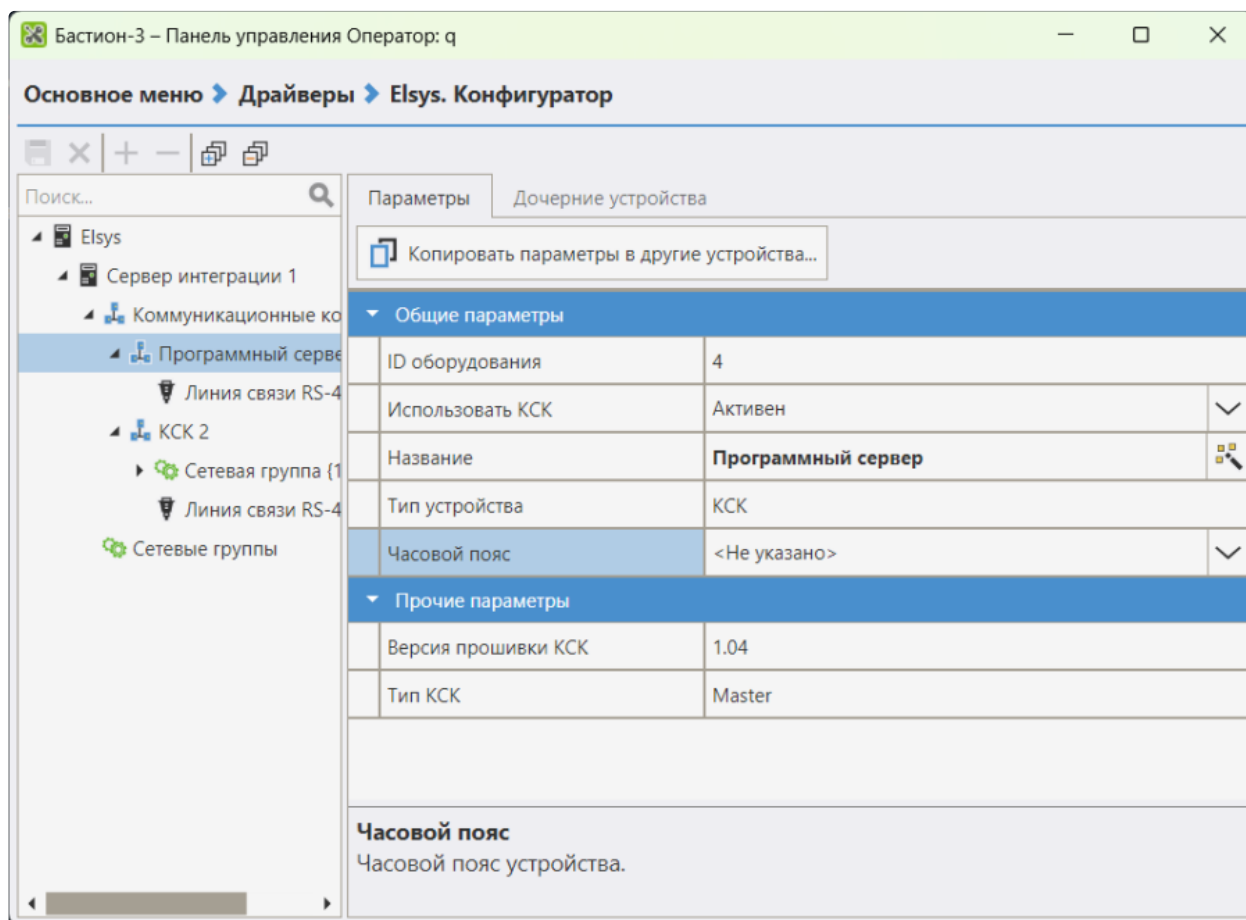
Бастион-3 – Панель управления Оператор: q

Основное меню › Драйверы › Elsys. Конфигуратор

Поиск...

Elsys
Сервер интеграции 1
Коммуникационные ко
Программный серве
Линия связи RS-4
КСК 2
Сетевая группа {1
Линия связи RS-4
Сетевые группы

Параметры | Дочерние устройства

Копировать параметры в другие устройства...

Общие параметры

| | |
|---|---|
| ID оборудования | 4 |
| Использовать КСК | Активен |
| Название | Программный сервер |
| Тип устройства | КСК |
| Часовой пояс | <Не указано> |

Прочие параметры

| | |
|---|---|
| Версия прошивки КСК | 1.04 |
| Тип КСК | Master |

Часовой пояс
Часовой пояс устройства.